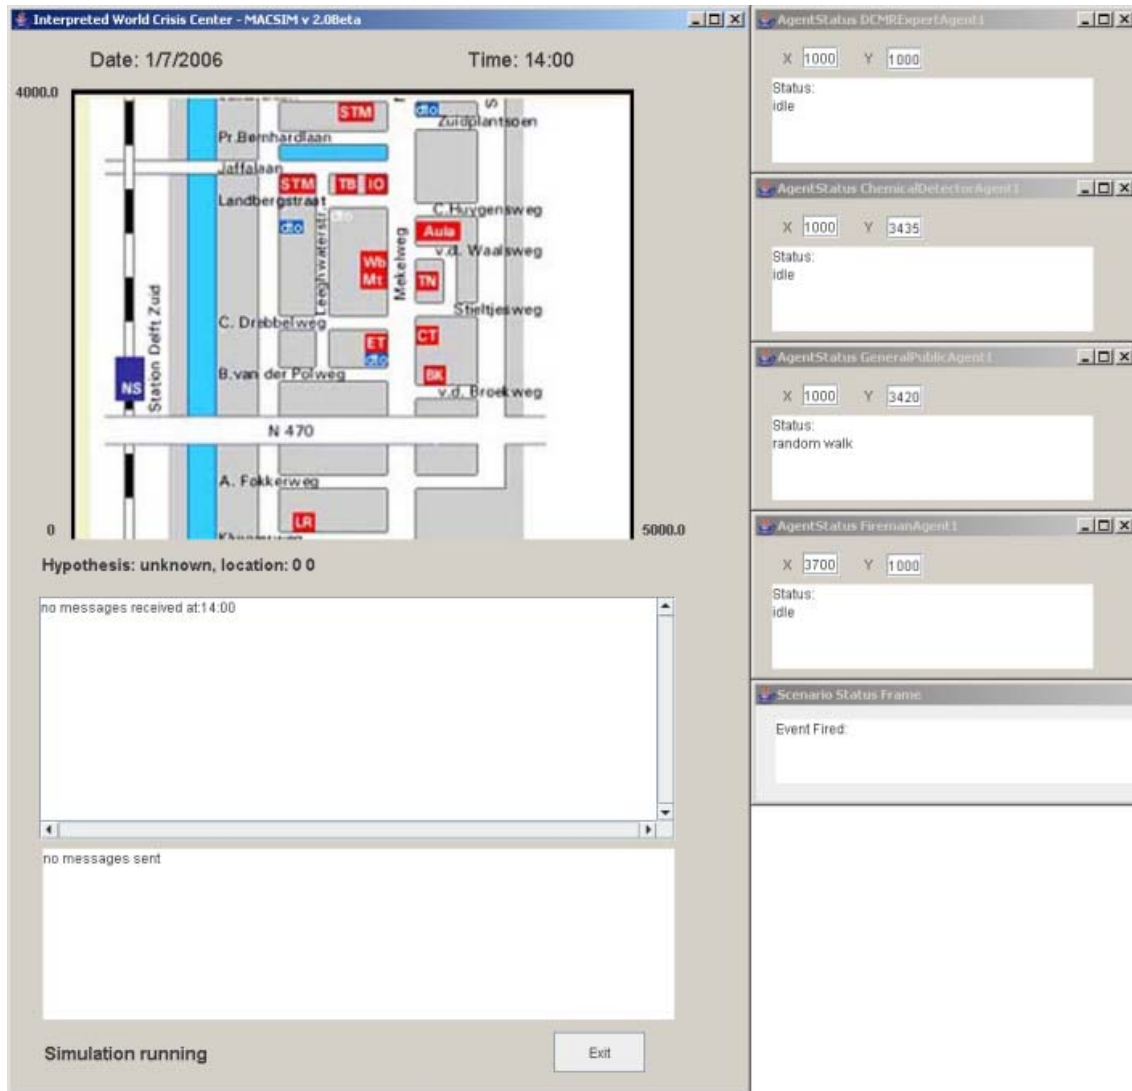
Interpreted World Crisis Center - MACSIM v 2.0Beta

Date: 1/7/2006

Time: 14:00

4000.0

STM
dto
S
Zuidplantsoen
Pr.Bernhardlaan
Jaffalaan
STM
TB
IO
Landbergstraat
dto
C.Huygensweg
dto
Aula
v.d. Waalsweg
Leeghwaterstr
Mekelweg
Wb
Mt
TN
Staton Delft Zuid
Stieltjesweg
C. Drebbelweg
ET
CT
dto
NS
B.van der Polweg
BK
v.d. Broekweg
N 470
A. Fokkerweg
LR
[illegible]

0

5000.0

Hypothesis: unknown, location: 0 0

no messages received at:14:00

no messages sent

Simulation running

Exit

AgentStatus DCMRExpertAgent1

X 1000 Y 1000

Status:
idle

AgentStatus ChemicalDetectorAgent1

X 1000 Y 3435

Status:
idle

AgentStatus GeneralPublicAgent1

X 1000 Y 3420

Status:
random walk

AgentStatus FiremanAgent1

X 3700 Y 1000

Status:
idle

Scenario Status Frame

Event Fired: